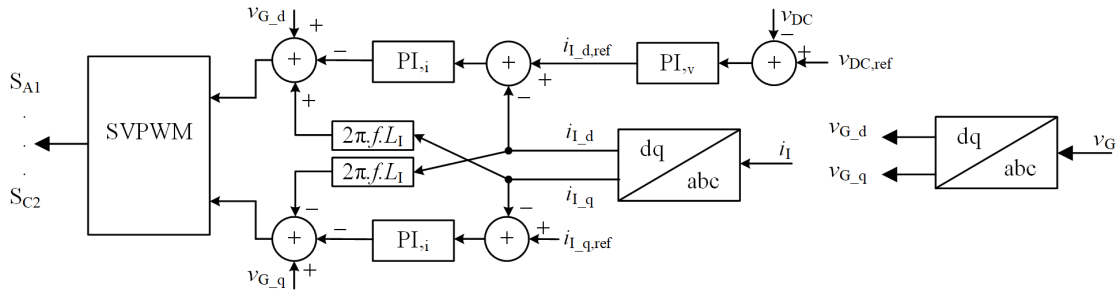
$v_{G\_d}$ + − + PI$_{,i}$ $i_{I\_d,ref}$ + PI$_{,v}$ $v_{DC}$ − + + $v_{DC,ref}$

$S_{A1}$
.
.
.
$S_{C2}$

SVPWM

+ − $2\pi.f.L_I$ $2\pi.f.L_I$ $i_{I\_d}$ $i_{I\_q}$ dq abc $i_I$

− + PI$_{,i}$ − + + $i_{I\_q,ref}$

$v_{G\_q}$ +

$v_{G\_d}$ $v_{G\_q}$ dq abc $v_G$